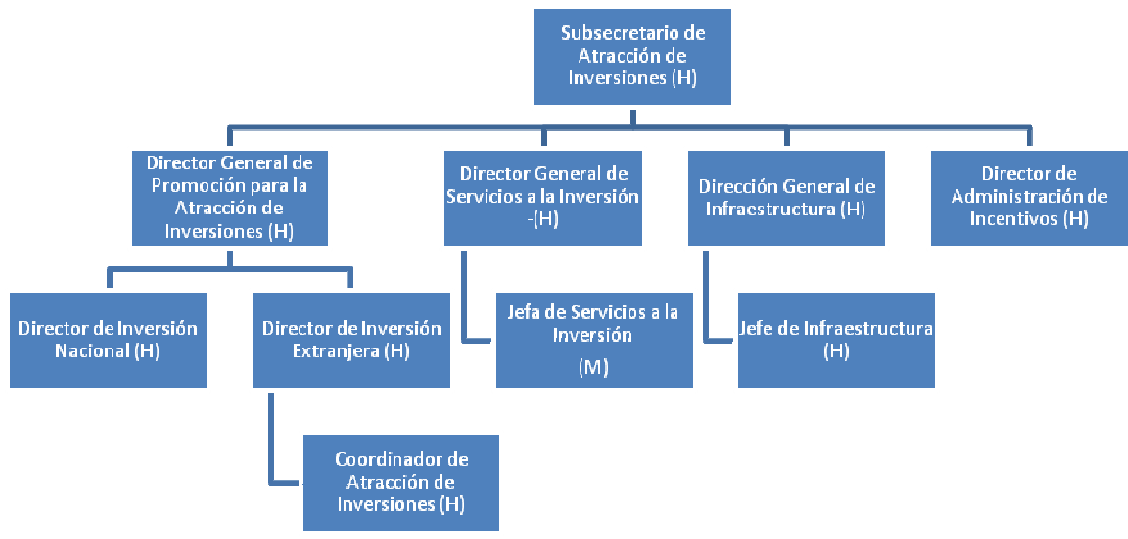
Subsecretario de Atracción de Inversiones (H)

Director General de Promoción para la Atracción de Inversiones (H)

Director General de Servicios a la Inversión -(H)

Dirección General de Infraestructura (H)

Director de Administración de Incentivos (H)

Director de Inversión Nacional (H)

Director de Inversión Extranjera (H)

Jefa de Servicios a la Inversión

(M)

Jefe de Infraestructura (H)

Coordinador de Atracción de Inversiones (H)